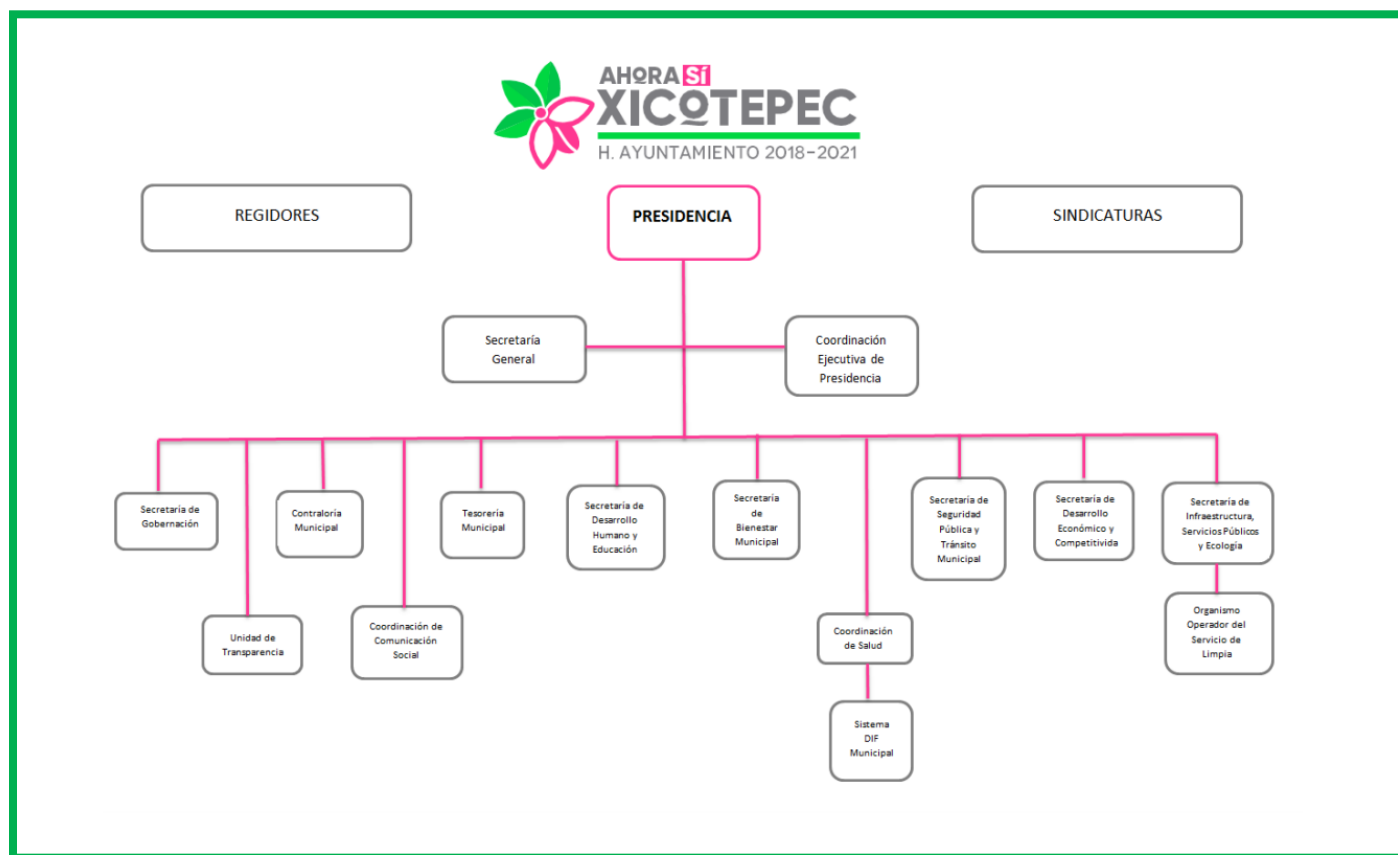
AHORA SÍ
XICOTEPEC
H. AYUNTAMIENTO 2018-2021

REGIDORES

PRESIDENCIA

SINDICATURAS

Secretaría General

Coordinación Ejecutiva de Presidencia

Secretaría de Gobernación

Unidad de Transparencia

Contraloría Municipal

Coordinación de Comunicación Social

Tesorería Municipal

Secretaría de Desarrollo Humano y Educación

Secretaría de Bienestar Municipal

Coordinación de Salud

Sistema DIF Municipal

Secretaría de Seguridad Pública y Tránsito Municipal

Secretaría de Desarrollo Económico y Competitivida

Secretaría de Infraestructura, Servicios Públicos y Ecología

Organismo Operador del Servicio de Limpia